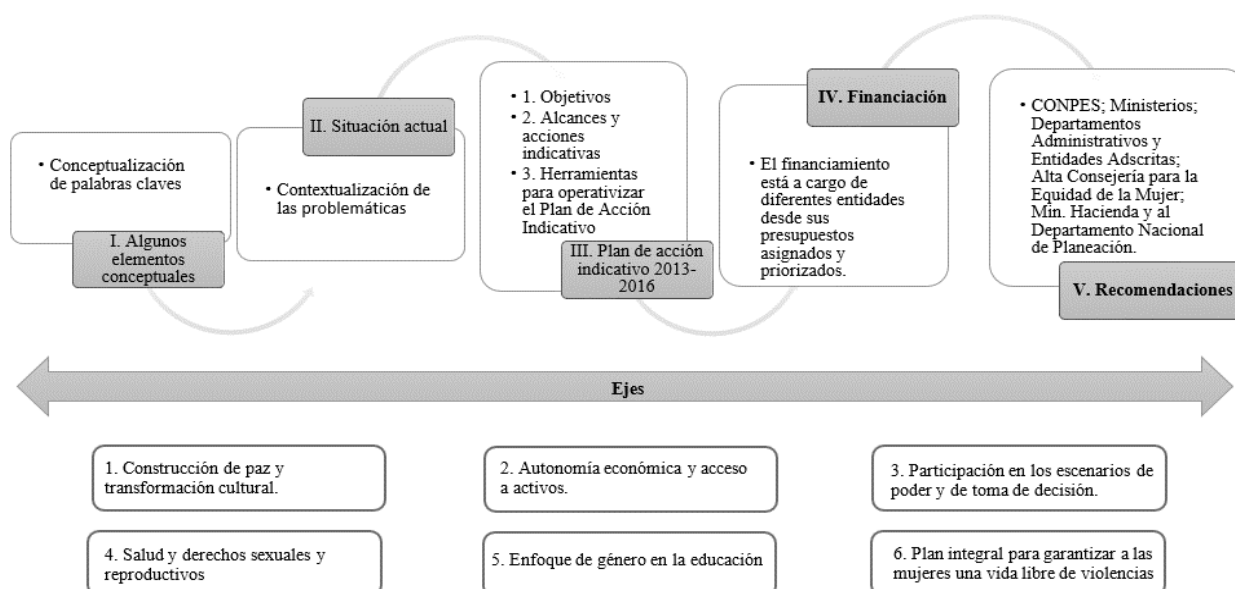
• Conceptualización de palabras claves

I. Algunos elementos conceptuales

II. Situación actual

• Contextualización de las problemáticas

• 1. Objetivos
• 2. Alcances y acciones indicativas
• 3. Herramientas para operativizar el Plan de Acción Indicativo

III. Plan de acción indicativo 2013-2016

IV. Financiación

• El financiamiento está a cargo de diferentes entidades desde sus presupuestos asignados y priorizados.

• CONPES; Ministerios; Departamentos Administrativos y Entidades Adscritas; Alta Consejería para la Equidad de la Mujer; Min. Hacienda y al Departamento Nacional de Planeación.

V. Recomendaciones

Ejes

1. Construcción de paz y transformación cultural.

2. Autonomía económica y acceso a activos.

3. Participación en los escenarios de poder y de toma de decisión.

4. Salud y derechos sexuales y reproductivos

5. Enfoque de género en la educación

6. Plan integral para garantizar a las mujeres una vida libre de violencias